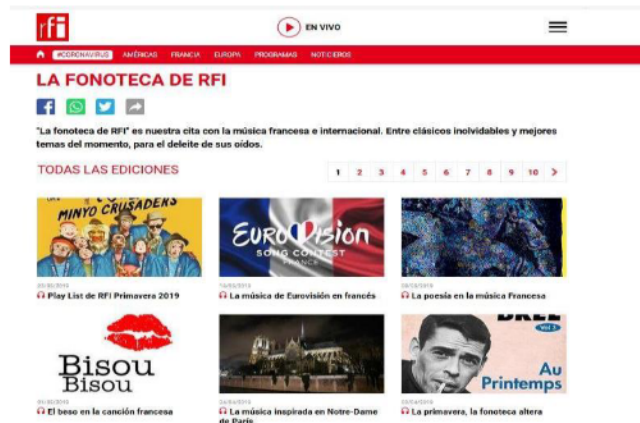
rfi

EN VIVO

#CORONAVIRUS AMÉRICAS FRANCIA EUROPA PROGRAMAS NOTICIEROS

LA FONOTECA DE RFI

"La fonoteca de RFI" es nuestra cita con la música francesa e internacional. Entre clásicos inolvidables y mejores temas del momento, para el deleite de sus oídos.

TODAS LAS EDICIONES

1 2 3 4 5 6 7 8 9 10 >

MINYO CRUSADERS

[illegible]

Play List de RFI Primavera 2019

EUROVISION SONG CONTEST FRANCE

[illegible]

La música de Eurovisión en francés

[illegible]

La poesía en la música Francesa

Bisou Bisou

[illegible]

El beso en la canción francesa

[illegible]

La música inspirada en Notre-Dame de París

BREL Vol 3 Au Printemps

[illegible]

La primavera, la fonoteca altera